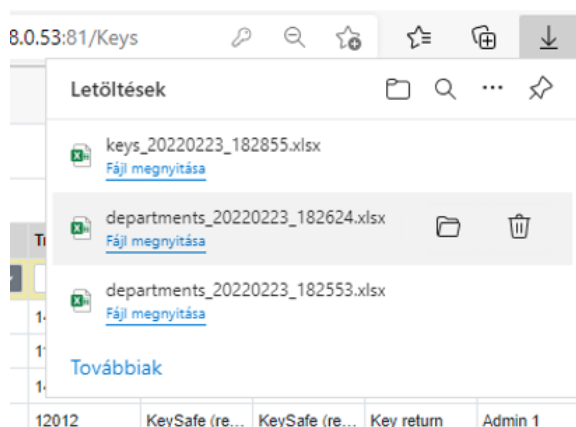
8.0.53:81/Keys

Letöltések

keys_20220223_182855.xlsx
Fájl megnyitása

departments_20220223_182624.xlsx
Fájl megnyitása

departments_20220223_182553.xlsx
Fájl megnyitása

Továbbiak

Tr
14
11
14

| 12012 | KeySafe (re... | KeySafe (re... | Key return | Admin 1 |